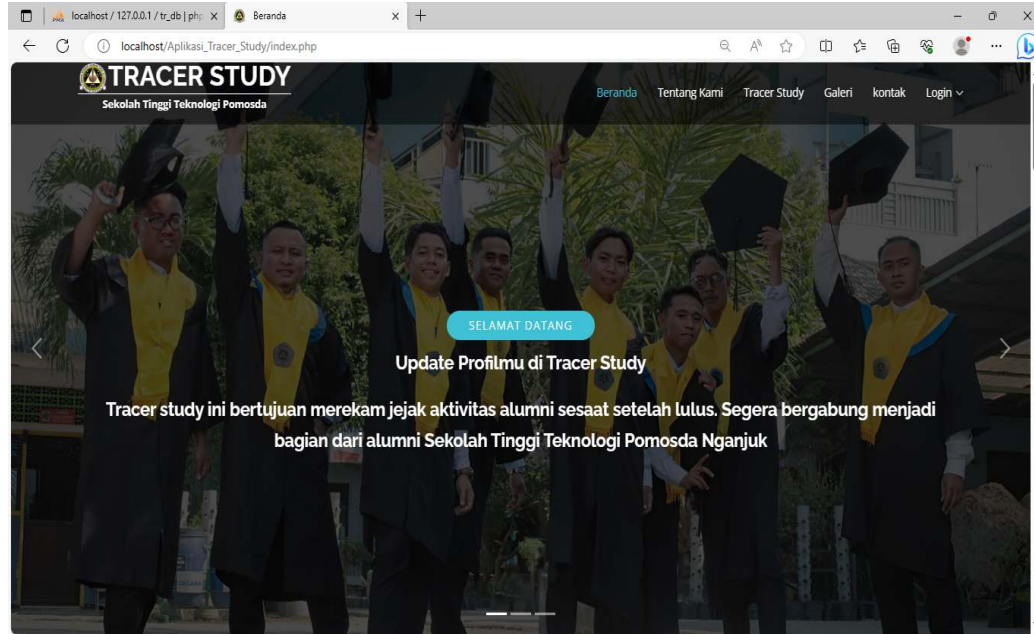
localhost / 127.0.0.1 / tr_db | php × Beranda × +

localhost/Aplikasi_Tracer_Study/index.php

TRACER STUDY
Sekolah Tinggi Teknologi Pomosda

Beranda Tentang Kami Tracer Study Galeri kontak Login

SELAMAT DATANG

Update Profilmu di Tracer Study

Tracer study ini bertujuan merekam jejak aktivitas alumni sesaat setelah lulus. Segera bergabung menjadi bagian dari alumni Sekolah Tinggi Teknologi Pomosda Nganjuk